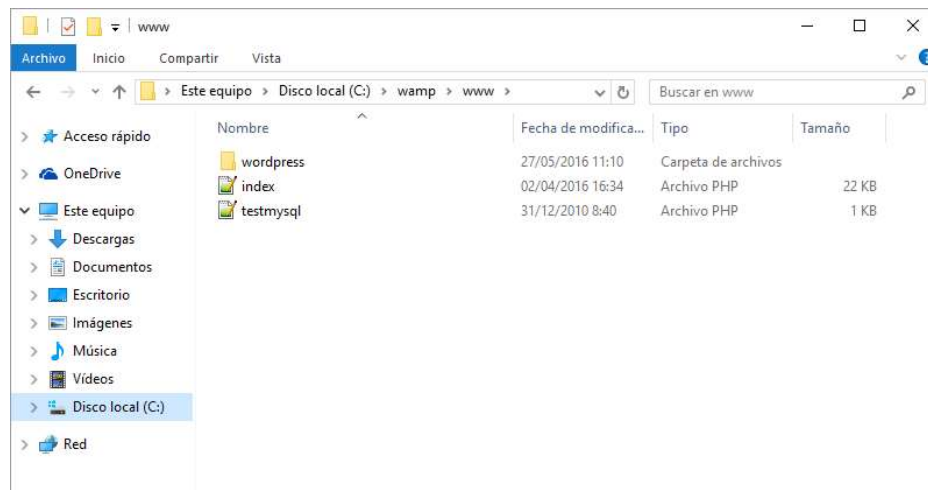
www

Archivo Inicio Compartir Vista

Este equipo > Disco local (C:) > wamp > www >

Buscar en www

Acceso rápido
OneDrive
Este equipo
Descargas
Documentos
Escritorio
Imágenes
Música
Vídeos
Disco local (C:)
Red

| Nombre | Fecha de modifica... | Tipo | Tamaño |
|---|---|---|---|
| wordpress | 27/05/2016 11:10 | Carpeta de archivos | |
| index | 02/04/2016 16:34 | Archivo PHP | 22 KB |
| testmysql | 31/12/2010 8:40 | Archivo PHP | 1 KB |